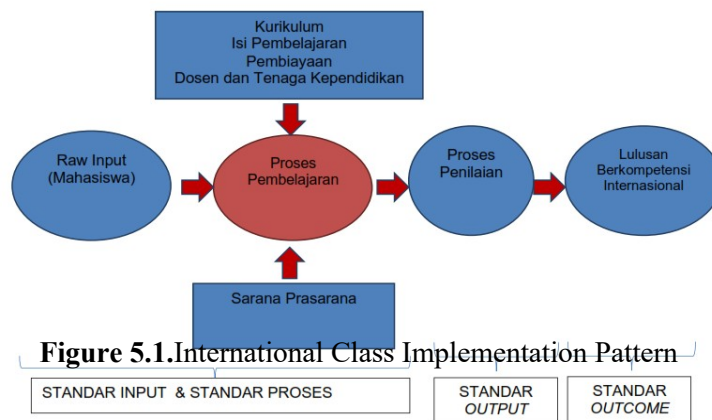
Kurikulum
Isi Pembelajaran
Pembiayaan
Dosen dan Tenaga Kependidikan

Raw Input
(Mahasiswa)

Proses
Pembelajaran

Proses
Penilaian

Lulusan
Berkompetensi
Internasional

Sarana Prasarana

**Figure 5.1.**International Class Implementation Pattern

STANDAR INPUT & STANDAR PROSES

STANDAR
*OUTPUT*

STANDAR
*OUTCOME*